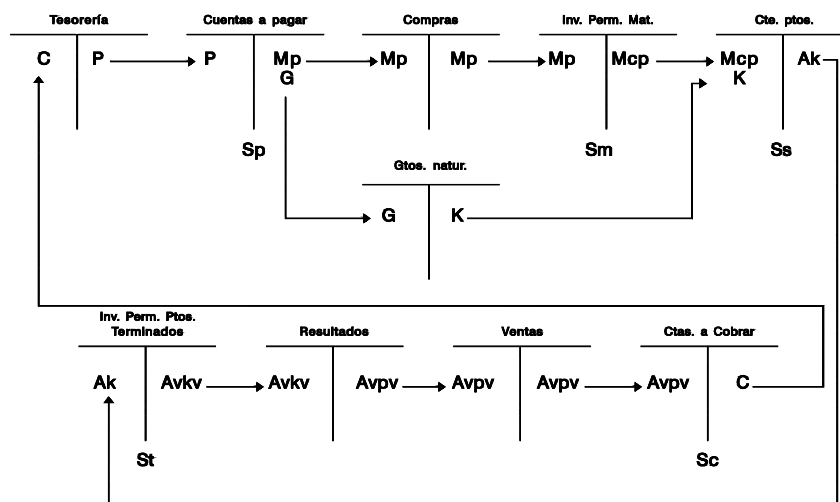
Tesorería
C | P

Cuentas a pagar
P | Mp G
Sp

Compras
Mp | Mp

Inv. Perm. Mat.
Mp | Mcp
Sm

Cte. ptos.
Mcp K | Ak
Ss

Gtos. natur.
G | K

Inv. Perm. Ptos. Terminados
Ak | Avkv
St

Resultados
Avkv | Avpv

Ventas
Avpv | Avpv

Ctas. a Cobrar
Avpv | C
Sc